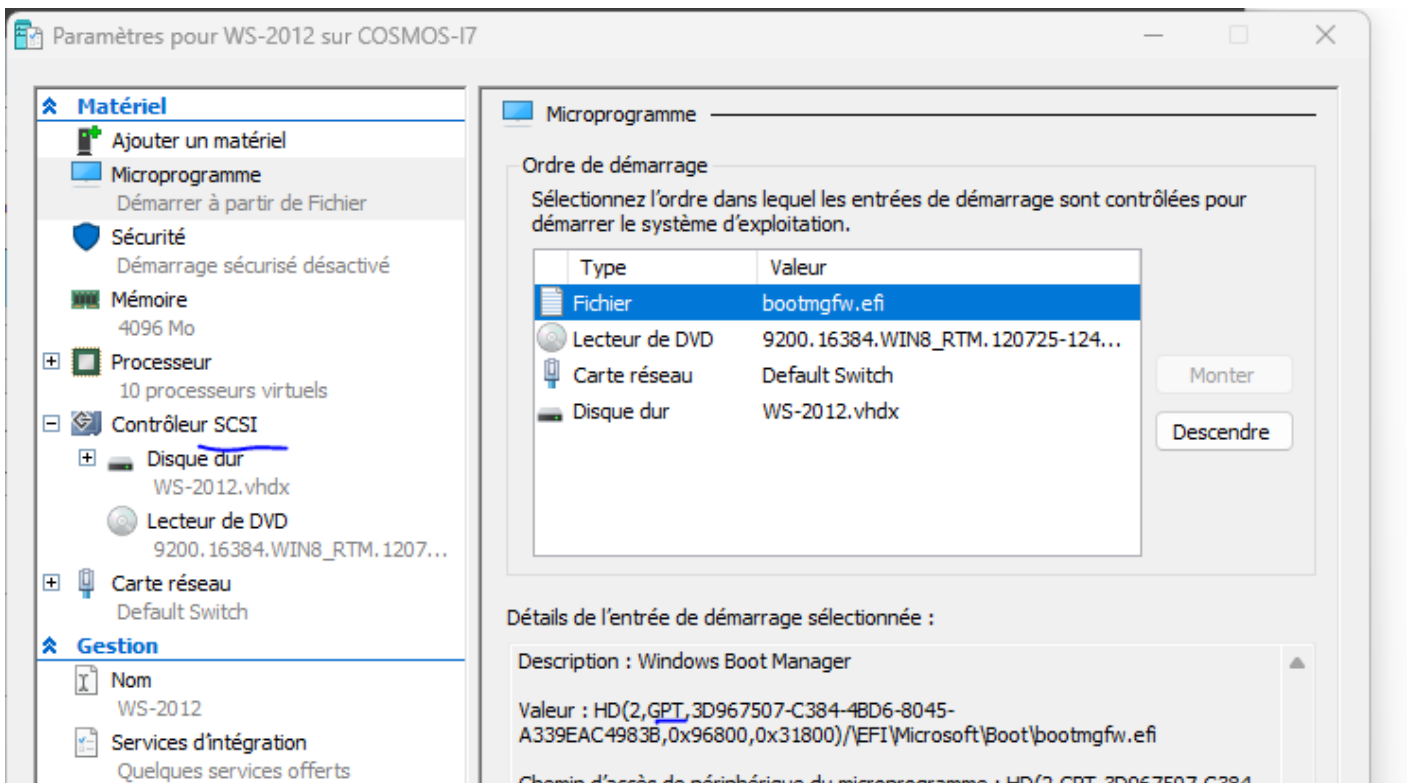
Paramètres pour WS-2012 sur COSMOS-I7

Matériel
Ajouter un matériel
Microprogramme
Démarrer à partir de Fichier
Sécurité
Démarrage sécurisé désactivé
Mémoire
4096 Mo
Processeur
10 processeurs virtuels
Contrôleur SCSI
Disque dur
WS-2012.vhdx
Lecteur de DVD
9200.16384.WIN8_RTM.1207...
Carte réseau
Default Switch
Gestion
Nom
WS-2012
Services d'intégration
Quelques services offerts

Microprogramme

Ordre de démarrage
Sélectionnez l'ordre dans lequel les entrées de démarrage sont contrôlées pour démarrer le système d'exploitation.

| Type | Valeur |
|---|---|
| Fichier | bootmgfw.efi |
| Lecteur de DVD | 9200.16384.WIN8_RTM.120725-124... |
| Carte réseau | Default Switch |
| Disque dur | WS-2012.vhdx |

Monter
Descendre

Détails de l'entrée de démarrage sélectionnée :

Description : Windows Boot Manager

Valeur : HD(2,GPT,3D967507-C384-4BD6-8045-A339EAC4983B,0x96800,0x31800)/\EFI\Microsoft\Boot\bootmgfw.efi

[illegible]